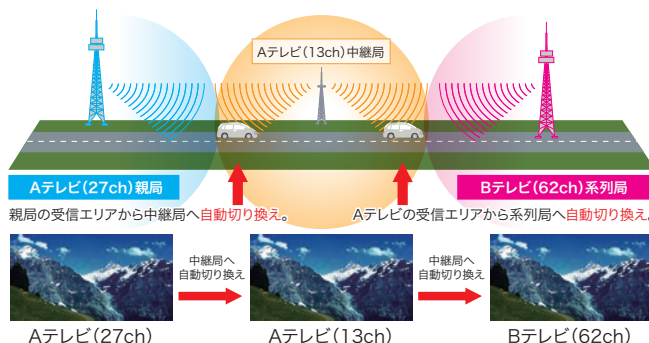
Aテレビ(13ch)中継局

Aテレビ(27ch)親局

Bテレビ(62ch)系列局

親局の受信エリアから中継局へ自動切り換え。

Aテレビの受信エリアから系列局へ自動切り換え。

中継局へ自動切り換え

中継局へ自動切り換え

Aテレビ(27ch)

Aテレビ(13ch)

Bテレビ(62ch)